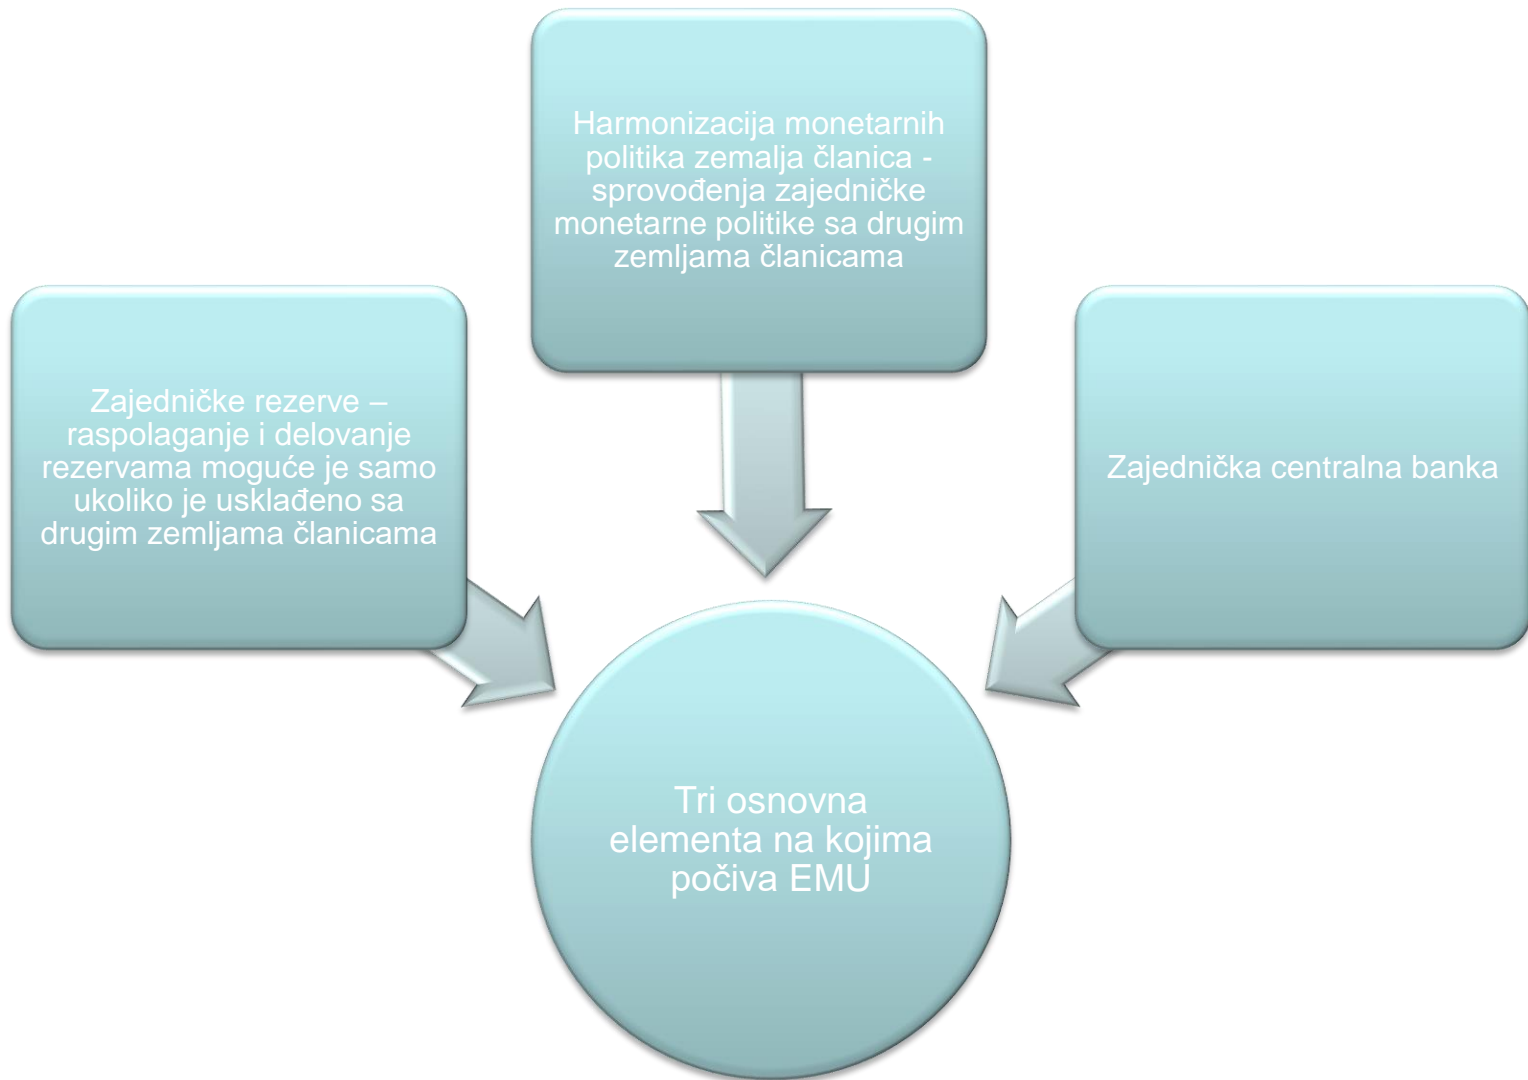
Harmonizacija monetarnih politika zemalja članica - sprovođenja zajedničke monetarne politike sa drugim zemljama članicama

Zajedničke rezerve – raspolaganje i delovanje rezervama moguće je samo ukoliko je usklađeno sa drugim zemljama članicama

Zajednička centralna banka

Tri osnovna elementa na kojima počiva EMU